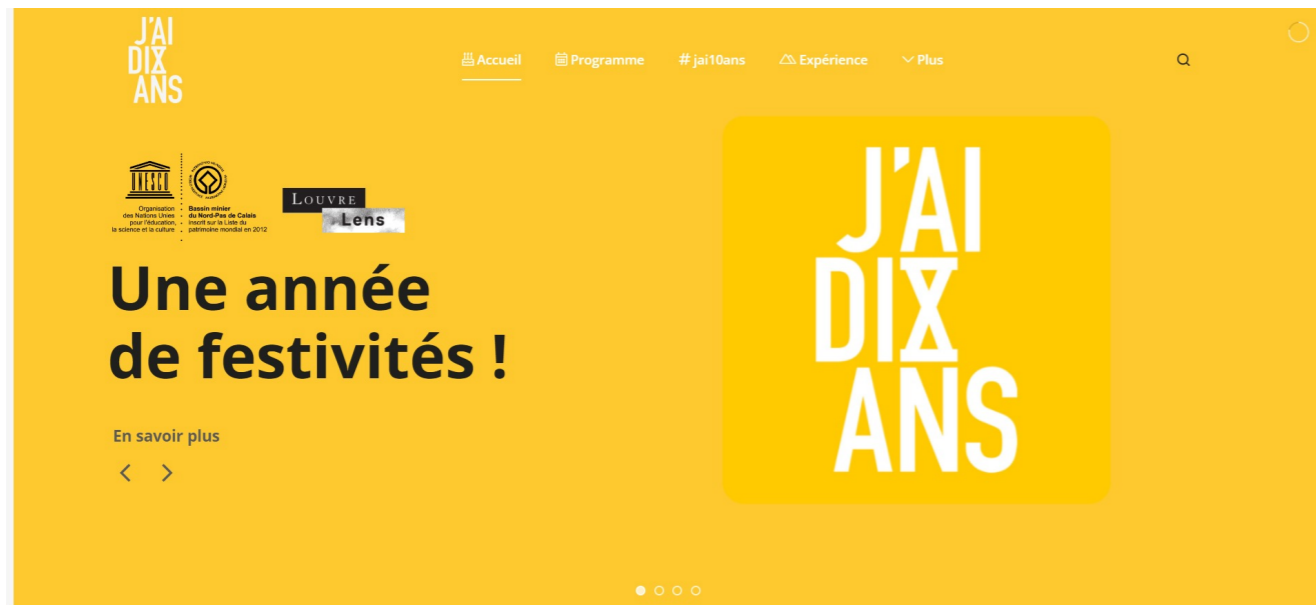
J'AI DIX ANS

Accueil Programme #jai10ans Expérience Plus

UNESCO
Organisation des Nations Unies pour l'éducation, la science et la culture

Bassin minier du Nord-Pas de Calais inscrit sur la Liste du patrimoine mondial en 2012

LOUVRE Lens

Une année de festivités !

En savoir plus

J'AI DIX ANS